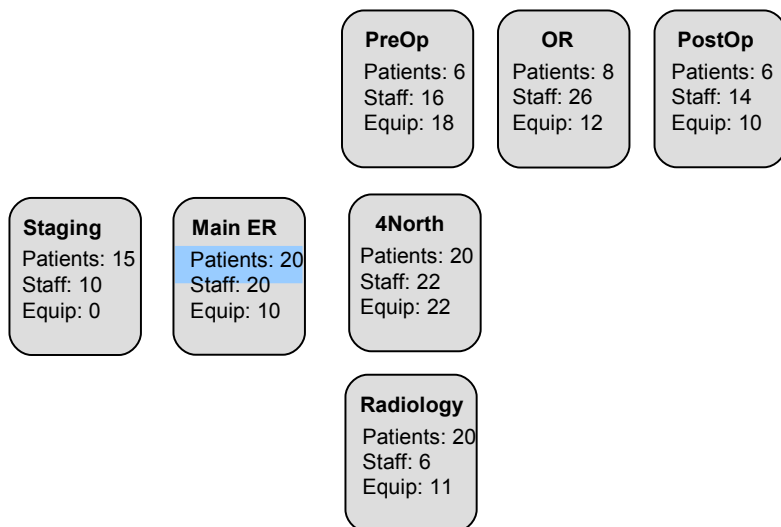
PreOp
Patients: 6
Staff: 16
Equip: 18

OR
Patients: 8
Staff: 26
Equip: 12

PostOp
Patients: 6
Staff: 14
Equip: 10

Staging
Patients: 15
Staff: 10
Equip: 0

Main ER
Patients: 20
Staff: 20
Equip: 10

4North
Patients: 20
Staff: 22
Equip: 22

Radiology
Patients: 20
Staff: 6
Equip: 11